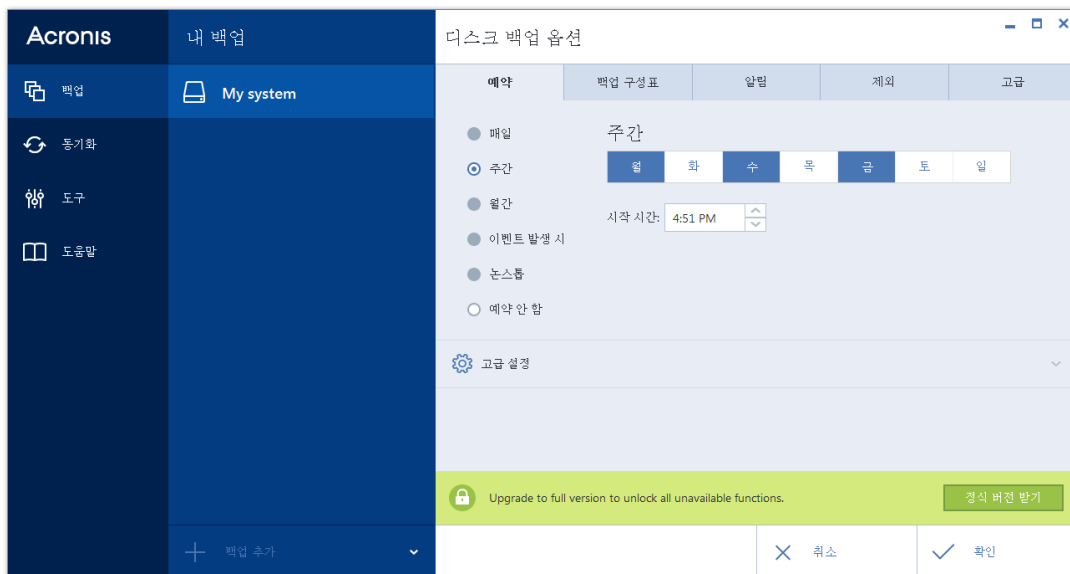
Acronis

백업

동기화

도구

도움말

내 백업

My system

백업 추가

디스크 백업 옵션

| 예약 | 백업 구성표 | 알림 | 제외 | 고급 |
|---|---|---|---|---|

매일

주간

월간

이벤트 발생 시

논스톱

예약 안 함

주간

| 월 | 화 | 수 | 목 | 금 | 토 | 일 |
|---|---|---|---|---|---|---|

시작 시간: 4:51 PM

고급 설정

Upgrade to full version to unlock all unavailable functions.

정식 버전 받기

취소

확인